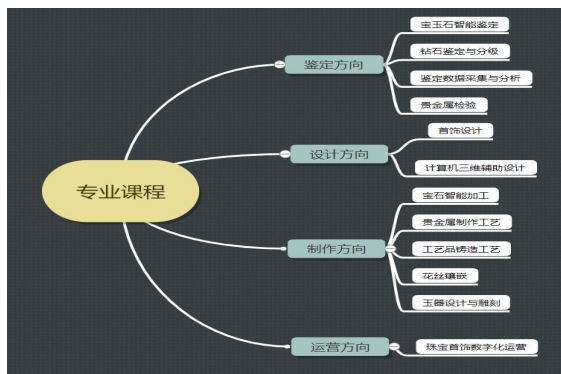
专业课程

鉴定方向
宝玉石智能鉴定
钻石鉴定与分级
鉴定数据采集与分析
贵金属检验

设计方向
首饰设计
计算机三维辅助设计

制作方向
宝石智能加工
贵金属制作工艺
工艺品铸造工艺
花丝镶嵌
玉器设计与雕刻

运营方向
珠宝首饰数字化运营